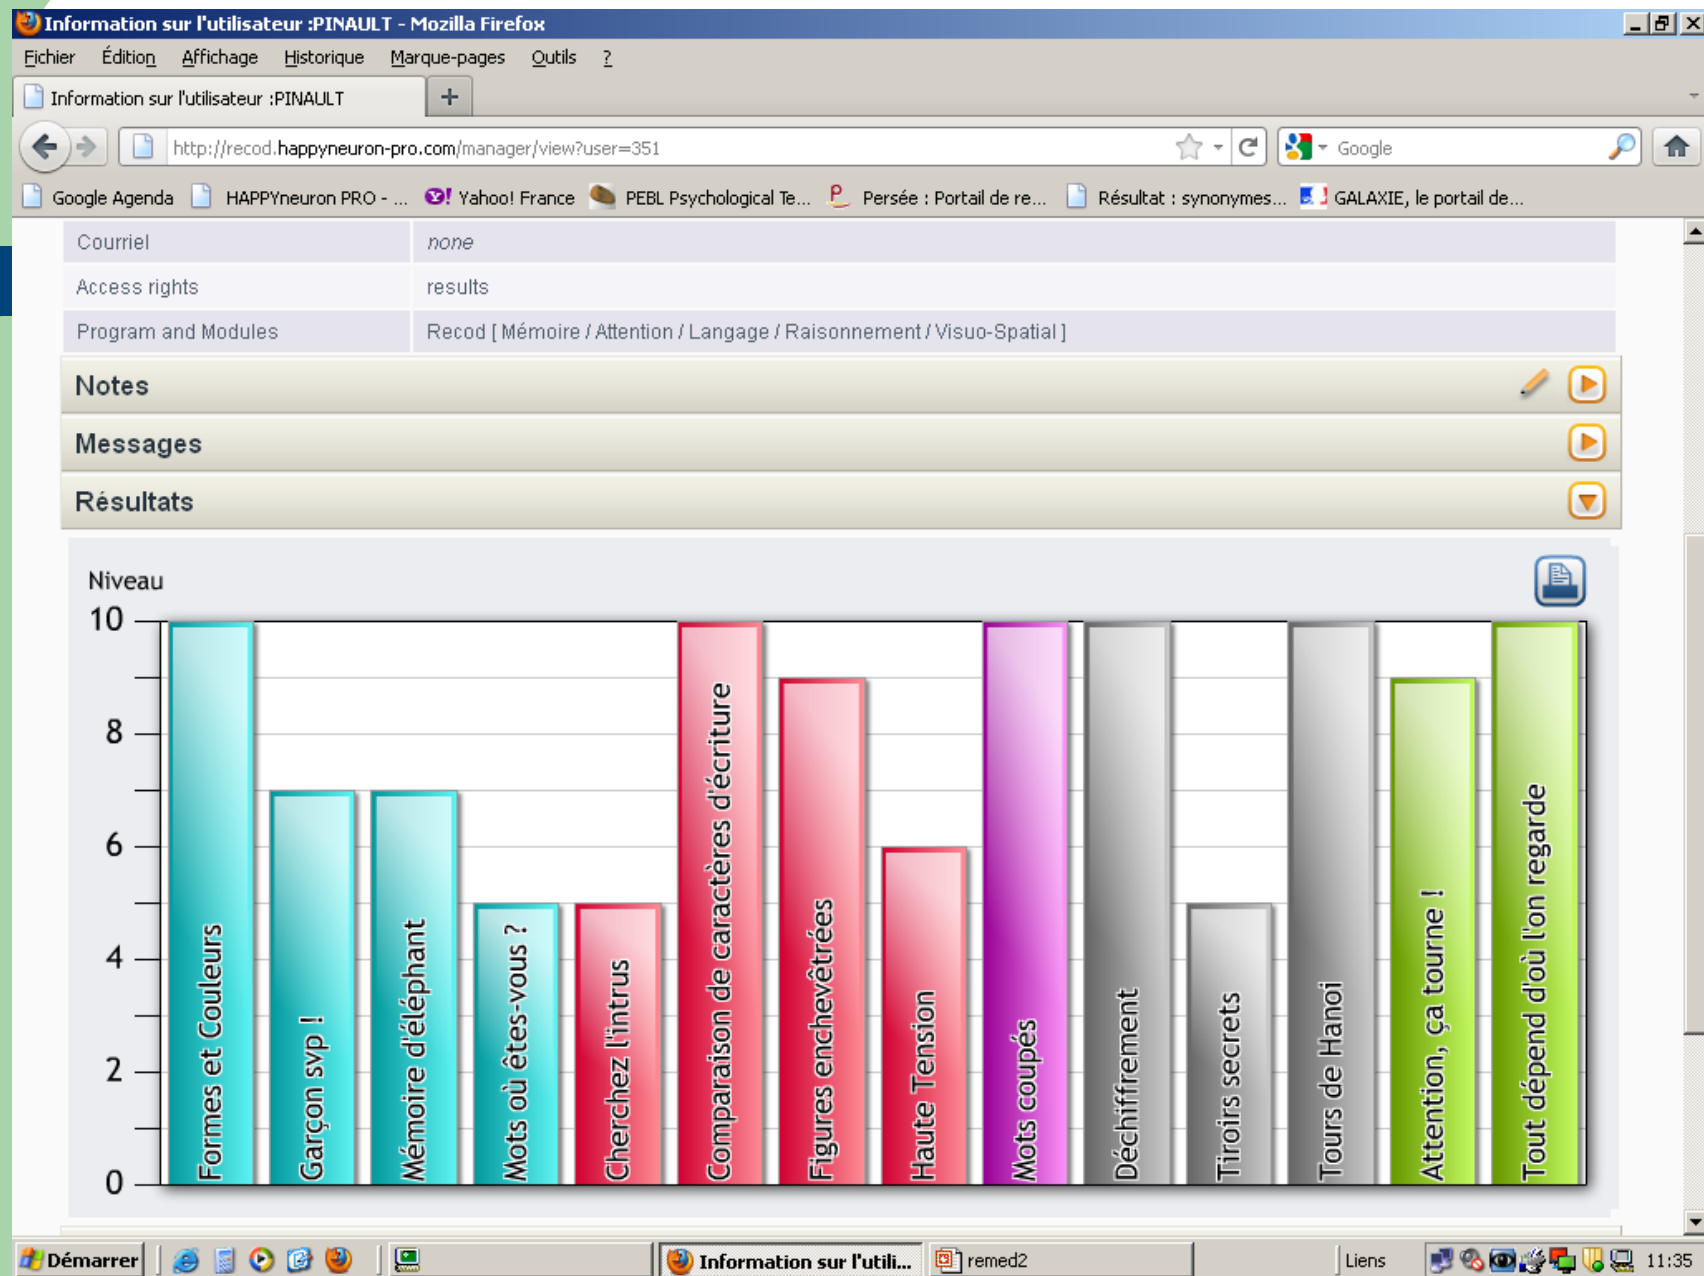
Information sur l'utilisateur :PINAULT - Mozilla Firefox

Fichier Édition Affichage Historique Marque-pages Outils ?

Information sur l'utilisateur :PINAULT +

http://recod.happyneuron-pro.com/manager/view?user=351

Google

Google Agenda HAPPYneuron PRO - ... Yahoo! France PEBL Psychological Te... Persée : Portail de re... Résultat : synonymes... GALAXIE, le portail de...

| Courriel | none |
|---|---|
| Access rights | results |
| Program and Modules | Recod [ Mémoire / Attention / Langage / Raisonnement / Visuo-Spatial ] |

Notes

Messages

Résultats

Niveau

10
8
6
4
2
0

Formes et Couleurs
Garçon svp !
Mémoire d'éléphant
Mots où êtes-vous ?
Cherchez l'intrus
Comparaison de caractères d'écriture
Figures enchevêtrées
Haute Tension
Mots coupés
Déchiffrement
Tiroirs secrets
Tours de Hanoi
Attention, ça tourne !
Tout dépend d'où l'on regarde

Démarrer Information sur l'utili... remed2 Liens 11:35